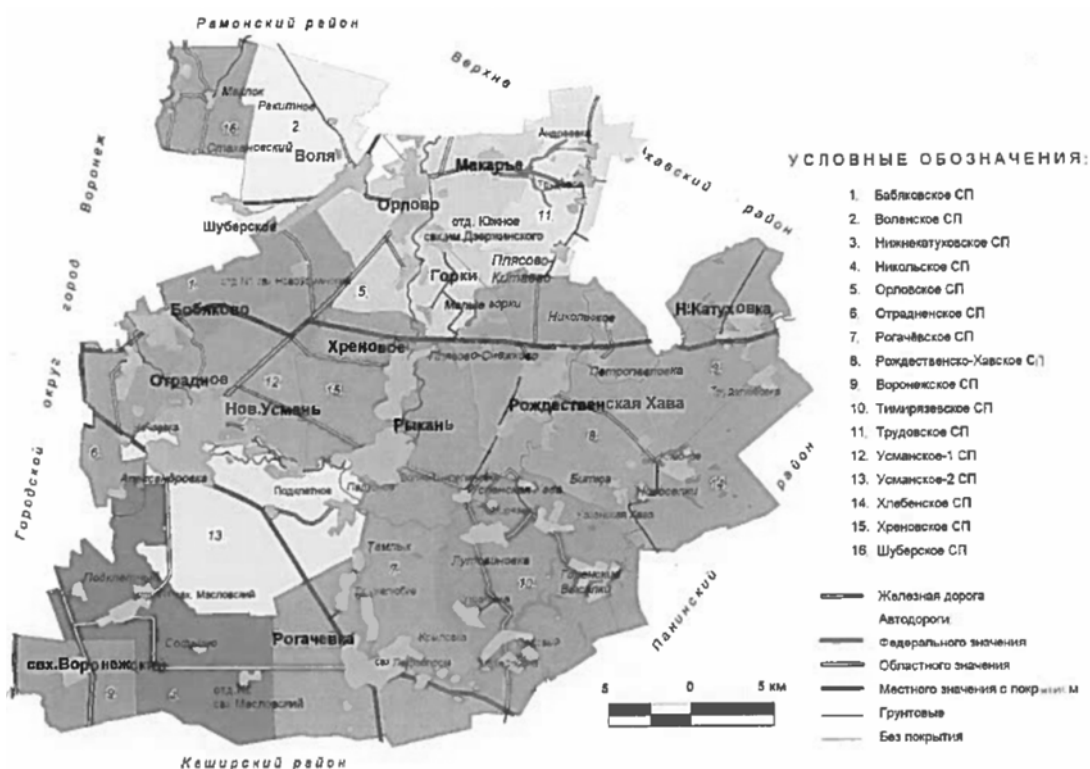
Рамонский район

Верхне хавский район

город Воронеж

Городской округ

Паниский район

Каширский район

Маслок
Ракитное
16
2
Стахановский
Воля
Андреевка
Макарье
Трудовое
11
Орлово
Шуберское
отд. Южное свх.им.Дзержинского
Горки
Плясово-Кутяево
5
отд. №1 свх. Новоусманский
Малые Горки
Бабяково
Николаевка
Н.Катуховка
Хреновое
Лукьяновка
Отрадное
12
15
Петропавловка
Нов.Усмань
Рождественская Хава
Рыкань
8
6
Александровка
Подлетное
Битюга
Никоновка
13
Тамлык
Лутовиновка
10
Масловский
Рогачевка
Веселое
Кочетовка
свх.Воронежский
Подклетное
9
отд.
свх. Масловский

УСЛОВНЫЕ ОБОЗНАЧЕНИЯ:
1. Бабяковское СП
2. Воленское СП
3. Нижнекатуховское СП
4. Никольское СП
5. Орловское СП
6. Отрадненское СП
7. Рогачёвское СП
8. Рождественско-Хавское СП
9. Воронежское СП
10. Тимирязевское СП
11. Трудовское СП
12. Усманское-1 СП
13. Усманское-2 СП
14. Хлебенское СП
15. Хреновское СП
16. Шуберское СП

Железная дорога
Автодороги
Федерального значения
Областного значения
Местного значения с покр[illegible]м
Грунтовые
Без покрытия

5 0 5 км